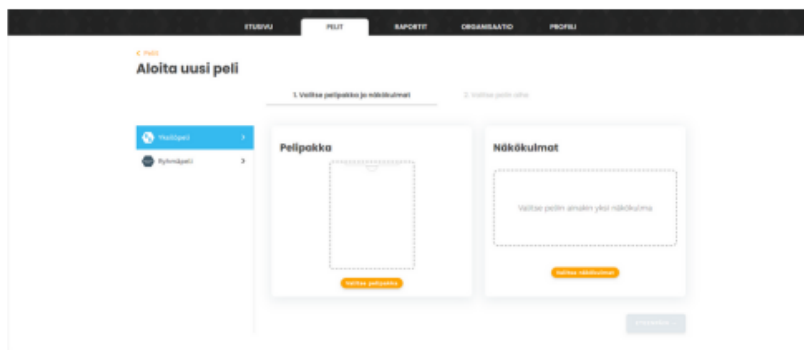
ETUSIVU
PELIT
RAPORTIT
ORGANISAATIO
PROFIILI

< Pelit
Aloita uusi peli

1. Valitse pelipakka ja näkökulmat
2. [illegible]

Yksilöpeli >
Ryhmäpeli >

Pelipakka

Valitse pelipakka

Näkökulmat

Valitse peliin ainakin yksi näkökulma

Valitse näkökulmat

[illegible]